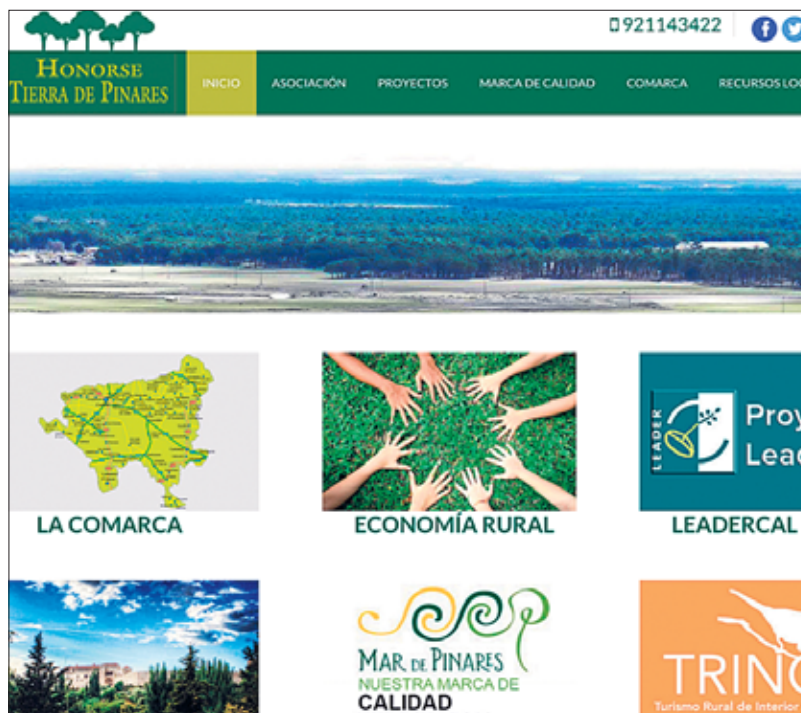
921143422

HONORSE
TIERRA DE PINARES

INICIO ASOCIACIÓN PROYECTOS MARCA DE CALIDAD COMARCA RECURSOS LO

LA COMARCA

ECONOMÍA RURAL

LEADER
Proy
Lea

LEADERCAL

MAR DE PINARES
NUESTRA MARCA DE
CALIDAD

TRIN
Turismo Rural de Interior